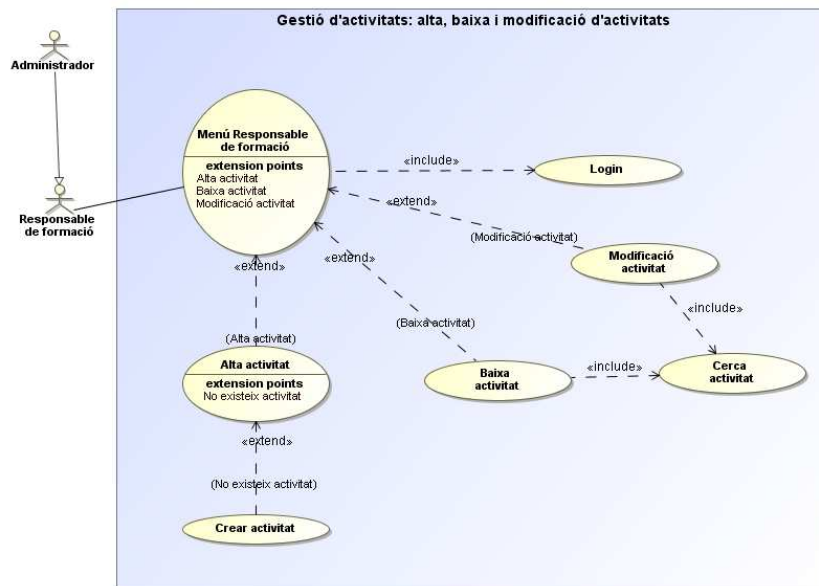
Gestió d'activitats: alta, baixa i modificació d'activitats

Administrador

Responsable de formació

Menú Responsable de formació
extension points
Alta activitat
Baixa activitat
Modificació activitat

«include»

Login

«extend»

(Modificació activitat)

Modificació activitat

«extend»

«extend»

«include»

(Alta activitat)

(Baixa activitat)

Alta activitat
extension points
No existeix activitat

Baixa activitat

«include»

Cerca activitat

«extend»

(No existeix activitat)

Crear activitat